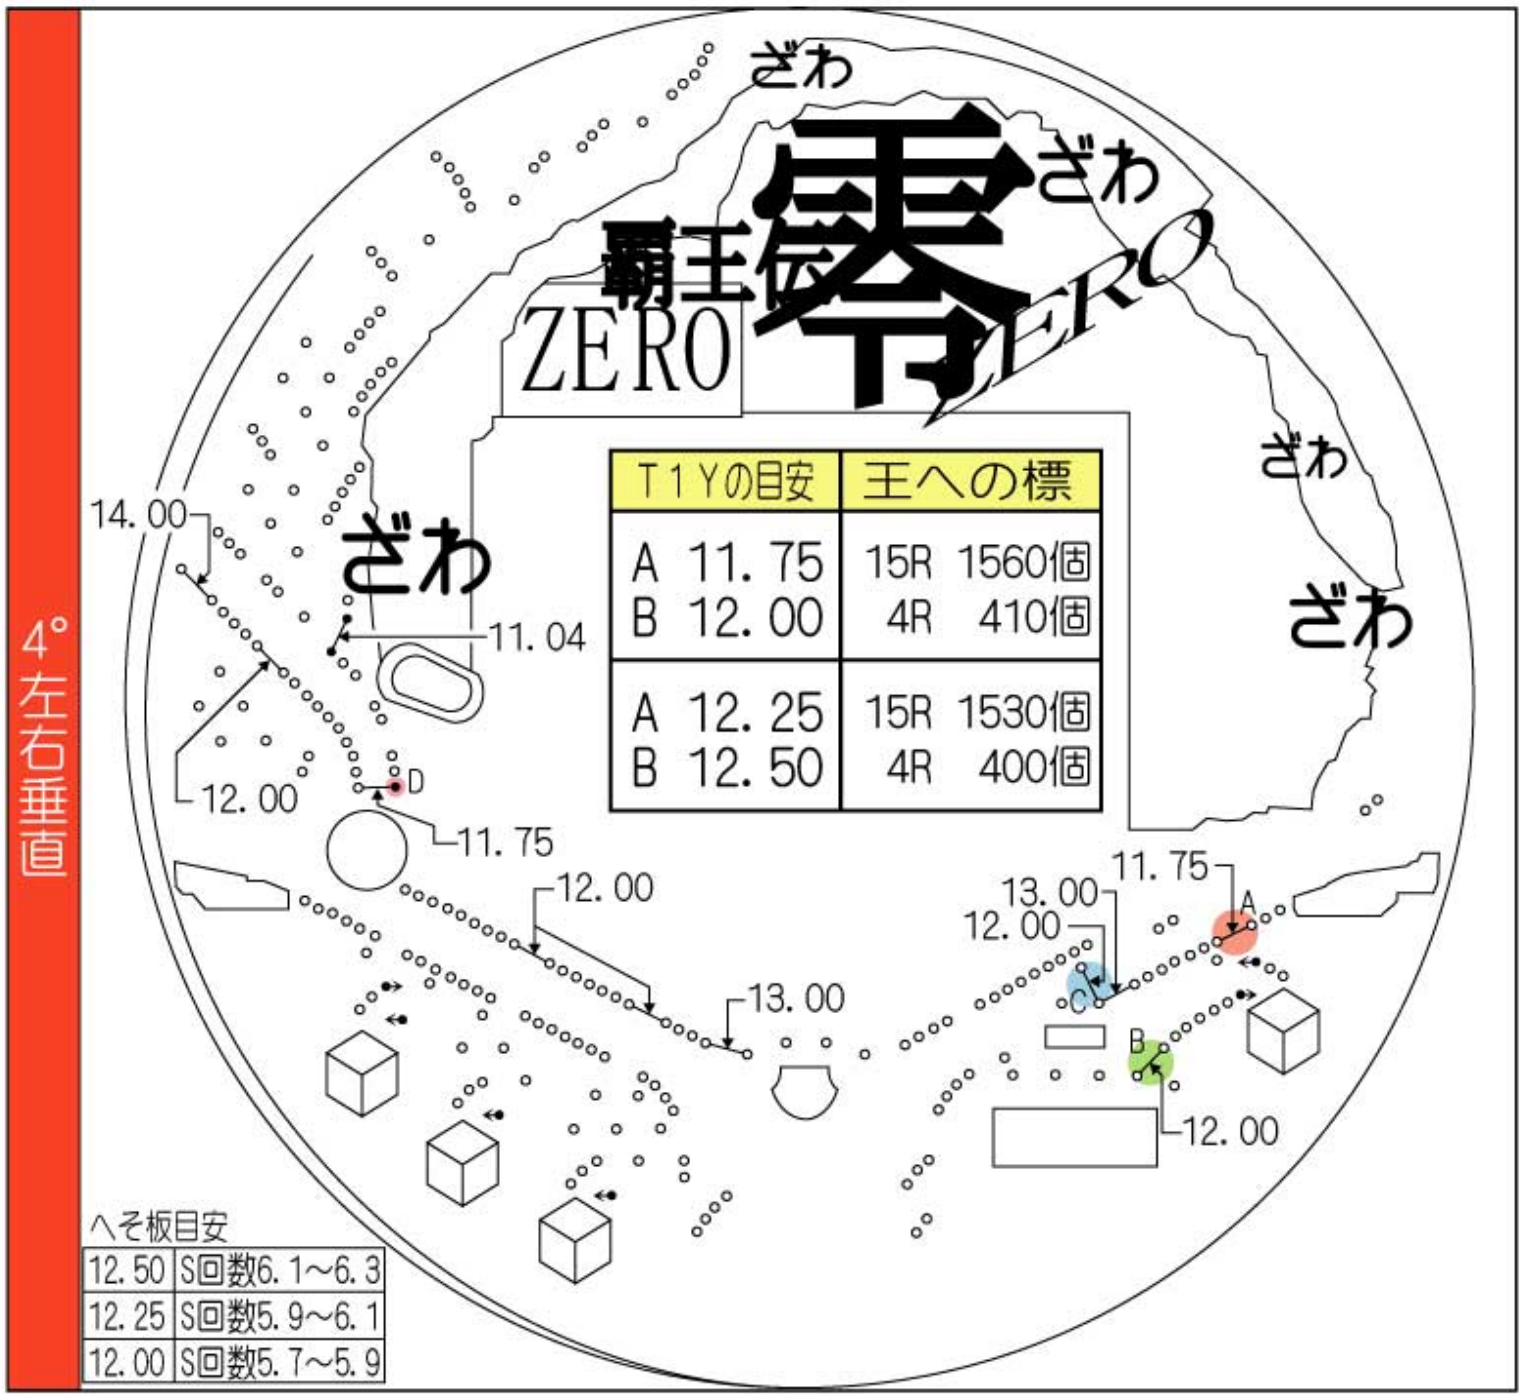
4°左右垂直

ざわ

覇王伝 零 ZERO

ZERO

ざわ

ざわ

ざわ

ざわ

| T1Yの目安 | 王への標 |
|---|---|
| A 11.75<br>B 12.00 | 15R 1560個<br>4R 410個 |
| A 12.25<br>B 12.50 | 15R 1530個<br>4R 400個 |

14.00

11.04

12.00

D

11.75

12.00

13.00

11.75

13.00

12.00

A

C

B

12.00

へそ板目安

| 12.50 | S回数6.1~6.3 |
|---|---|
| 12.25 | S回数5.9~6.1 |
| 12.00 | S回数5.7~5.9 |